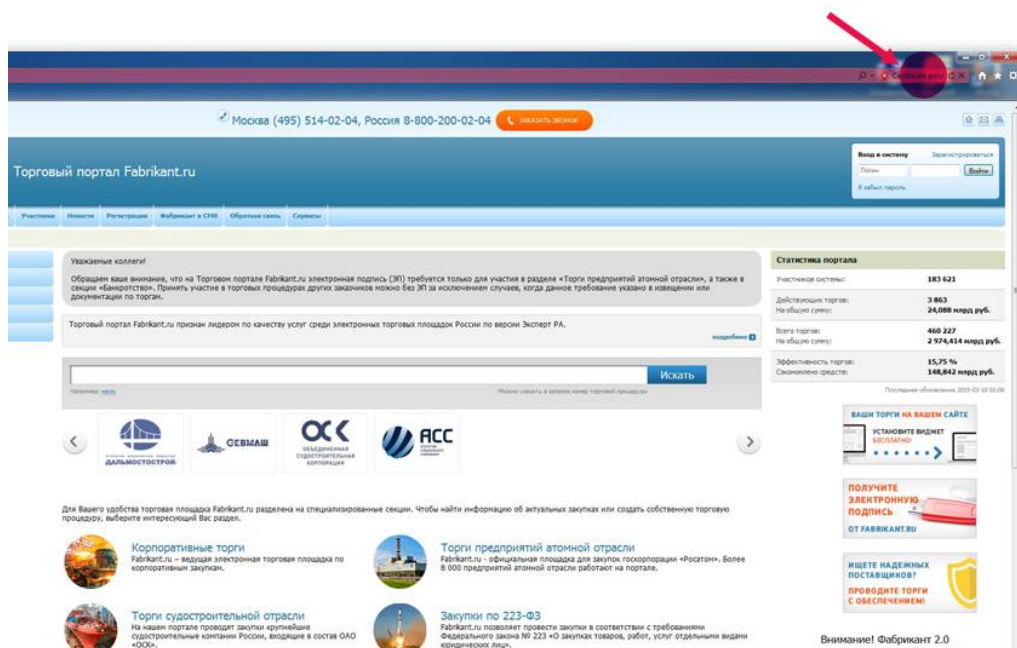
Certificate error

Москва (495) 514-02-04, Россия 8-800-200-02-04 ЗАКАЗАТЬ ЗВОНОК

Торговый портал Fabrikant.ru

Вход в систему Зарегистрироваться
Логин Войти
Я забыл пароль

Участникам Новости Регистрация Фабрикант в СНГ Обратная связь Сервисы

Уважаемые коллеги!

Обращаем ваше внимание, что на Торговом портале Fabrikant.ru электронная подпись (ЭП) требуется только для участия в разделе «Торги предприятий атомной отрасли», а также в секции «Банкротство». Принять участие в торговых процедурах других заказчиков можно без ЭП за исключением случаев, когда данное требование указано в извещении или документации по торгам.

Торговый портал Fabrikant.ru признан лидером по качеству услуг среди электронных торговых площадок России по версии Эксперт РА.

подробнее

Искать

Например: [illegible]

Можно указать в запросе номер торговой процедуры

ДАЛЬМОСТОСТРОЙ СЕВМАШ ОСК ОБЪЕДИНЕННАЯ СУДОСТРОИТЕЛЬНАЯ КОРПОРАЦИЯ АСС

Статистика портала

| | |
|---|---|
| Участников системы: | 183 621 |
| Действующих торгов: На общую сумму: | 3 863 24,088 млрд руб. |
| Всего торгов: На общую сумму: | 460 227 2 974,414 млрд руб. |
| Эффективность торгов: Сэкономлено средств: | 15,75 % 148,842 млрд руб. |

Последнее обновление 2015-03-10 01:06

ВАШИ ТОРГИ НА ВАШЕМ САЙТЕ
УСТАНОВИТЕ ВИДЖЕТ БЕСПЛАТНО!

ПОЛУЧИТЕ ЭЛЕКТРОННУЮ ПОДПИСЬ
ОТ FABRIKANT.RU

ИЩЕТЕ НАДЕЖНЫХ ПОСТАВЩИКОВ?
ПРОВОДИТЕ ТОРГИ С ОБЕСПЕЧЕНИЕМ!

Для Вашего удобства торговая площадка Fabrikant.ru разделена на специализированные секции. Чтобы найти информацию об актуальных закупках или создать собственную торговую процедуру, выберите интересующий Вас раздел.

Корпоративные торги
Fabrikant.ru – ведущая электронная торговая площадка по корпоративным закупкам.

Торги предприятий атомной отрасли
Fabrikant.ru - официальная площадка для закупок госкорпорации «Росатом». Более 8 000 предприятий атомной отрасли работают на портале.

Торги судостроительной отрасли
На нашем портале проводят закупки крупнейшие судостроительные компании России, входящие в состав ОАО «ОСК».

Закупки по 223-ФЗ
Fabrikant.ru позволяет провести закупки в соответствии с требованиями Федерального закона № 223 «О закупках товаров, работ, услуг отдельными видами юридических лиц».

Внимание! Фабрикант 2.0